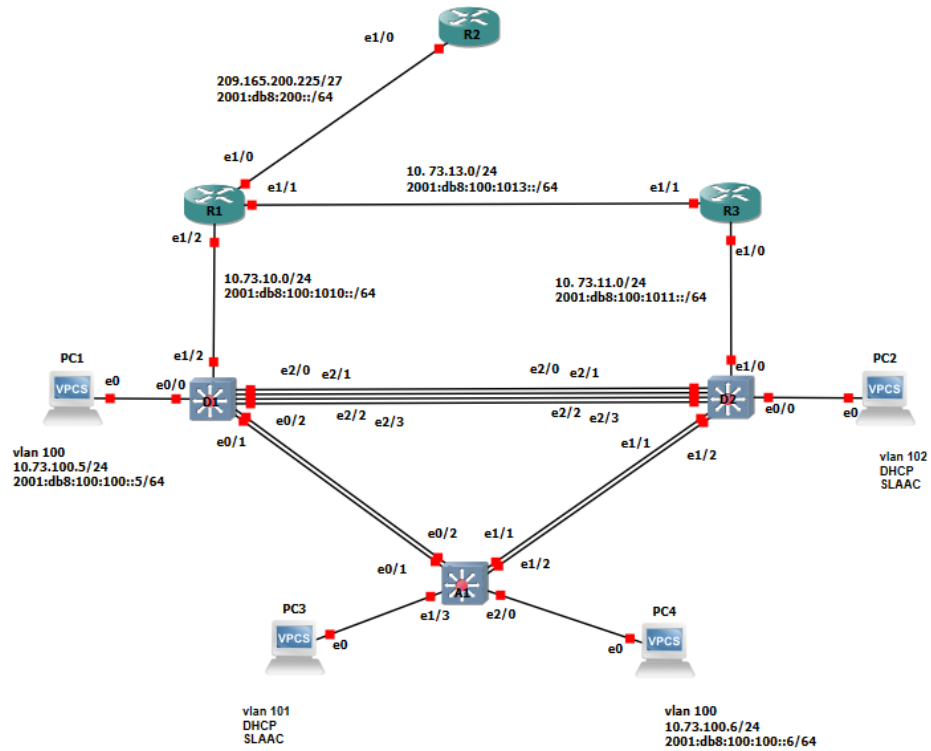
R2
e1/0
209.165.200.225/27
2001:db8:200::/64
e1/0
R1
e1/1
10. 73.13.0/24
2001:db8:100:1013::/64
e1/1
R3
e1/2
10.73.10.0/24
2001:db8:100:1010::/64
10. 73.11.0/24
2001:db8:100:1011::/64
e1/0
PC1
VPCS
e0
e0/0
e1/2
D1
e2/0
e2/1
e0/2
e2/2
e2/3
e0/1
e2/0
e2/1
e2/2
e2/3
e1/0
D2
e0/0
e1/1
e1/2
PC2
VPCS
e0
vlan 100
10.73.100.5/24
2001:db8:100:100::5/64
vlan 102
DHCP
SLAAC
e0/2
e1/1
e0/1
A1
e1/2
e1/3
e2/0
PC3
VPCS
e0
PC4
VPCS
e0
vlan 101
DHCP
SLAAC
vlan 100
10.73.100.6/24
2001:db8:100:100::6/64